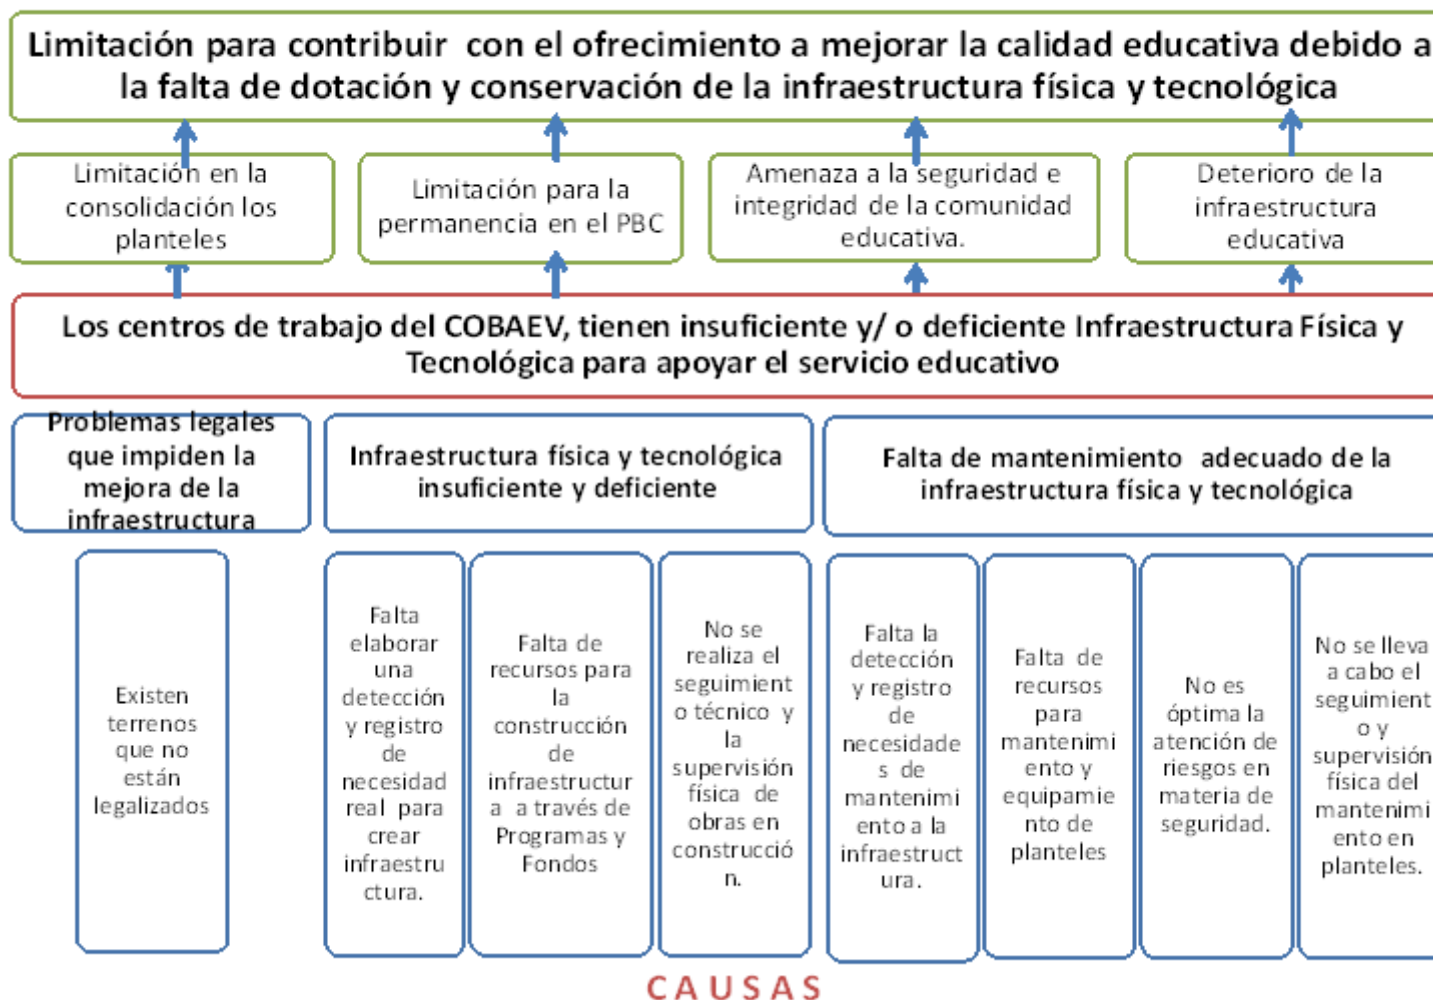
Limitación para contribuir con el ofrecimiento a mejorar la calidad educativa debido a la falta de dotación y conservación de la infraestructura física y tecnológica

Limitación en la consolidación los planteles

Limitación para la permanencia en el PBC

Amenaza a la seguridad e integridad de la comunidad educativa.

Deterioro de la infraestructura educativa

Los centros de trabajo del COBAEV, tienen insuficiente y/ o deficiente Infraestructura Física y Tecnológica para apoyar el servicio educativo

Problemas legales que impiden la mejora de la infraestructura

Infraestructura física y tecnológica insuficiente y deficiente

Falta de mantenimiento adecuado de la infraestructura física y tecnológica

Existen terrenos que no están legalizados

Falta elaborar una detección y registro de necesidad real para crear infraestructura.

Falta de recursos para la construcción de infraestructura a través de Programas y Fondos

No se realiza el seguimiento técnico y la supervisión física de obras en construcción.

Falta la detección y registro de necesidades de mantenimiento a la infraestructura.

Falta de recursos para mantenimiento y equipamiento de planteles

No es óptima la atención de riesgos en materia de seguridad.

No se lleva a cabo el seguimiento y supervisión física del mantenimiento en planteles.

CAUSAS